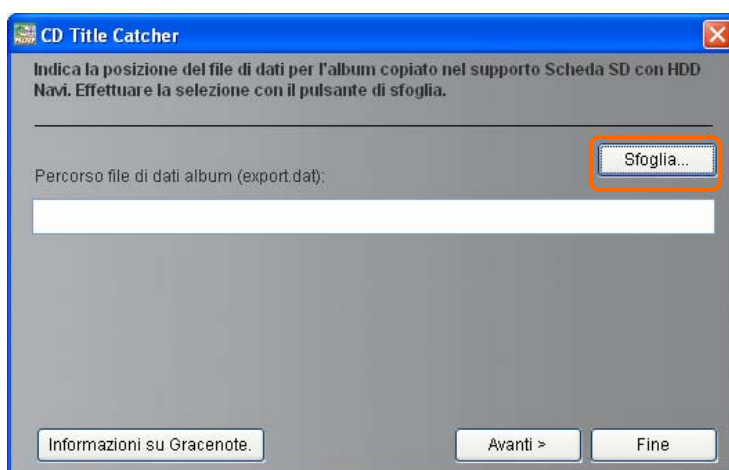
CD Title Catcher

Indica la posizione del file di dati per l'album copiato nel supporto Scheda SD con HDD Navi. Effettuare la selezione con il pulsante di sfoglia.

Sfoglia...

Percorso file di dati album (export.dat):

Informazioni su Gracenote.

Avanti >

Fine